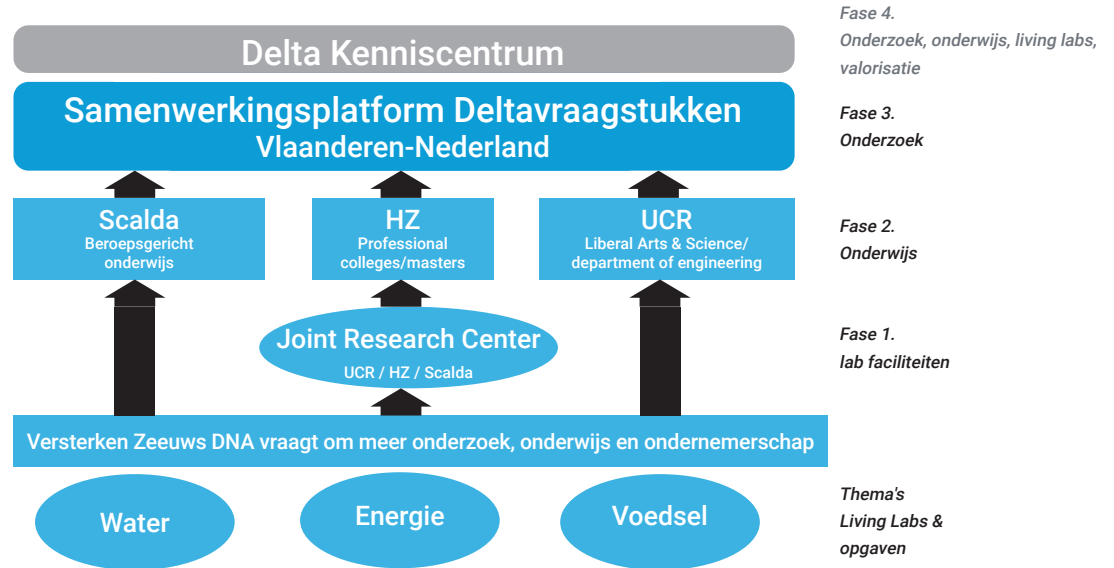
Delta Kenniscentrum

Fase 4.
Onderzoek, onderwijs, living labs, valorisatie

Samenwerkingsplatform Deltavraagstukken
Vlaanderen-Nederland

Fase 3.
Onderzoek

Scalda
Beroepsgericht onderwijs

HZ
Professional colleges/masters

UCR
Liberal Arts & Science/ department of engineering

Fase 2.
Onderwijs

Joint Research Center
UCR / HZ / Scalda

Fase 1.
lab faciliteiten

Versterken Zeeuws DNA vraagt om meer onderzoek, onderwijs en ondernemerschap

Water

Energie

Voedsel

Thema's
Living Labs &
opgaven